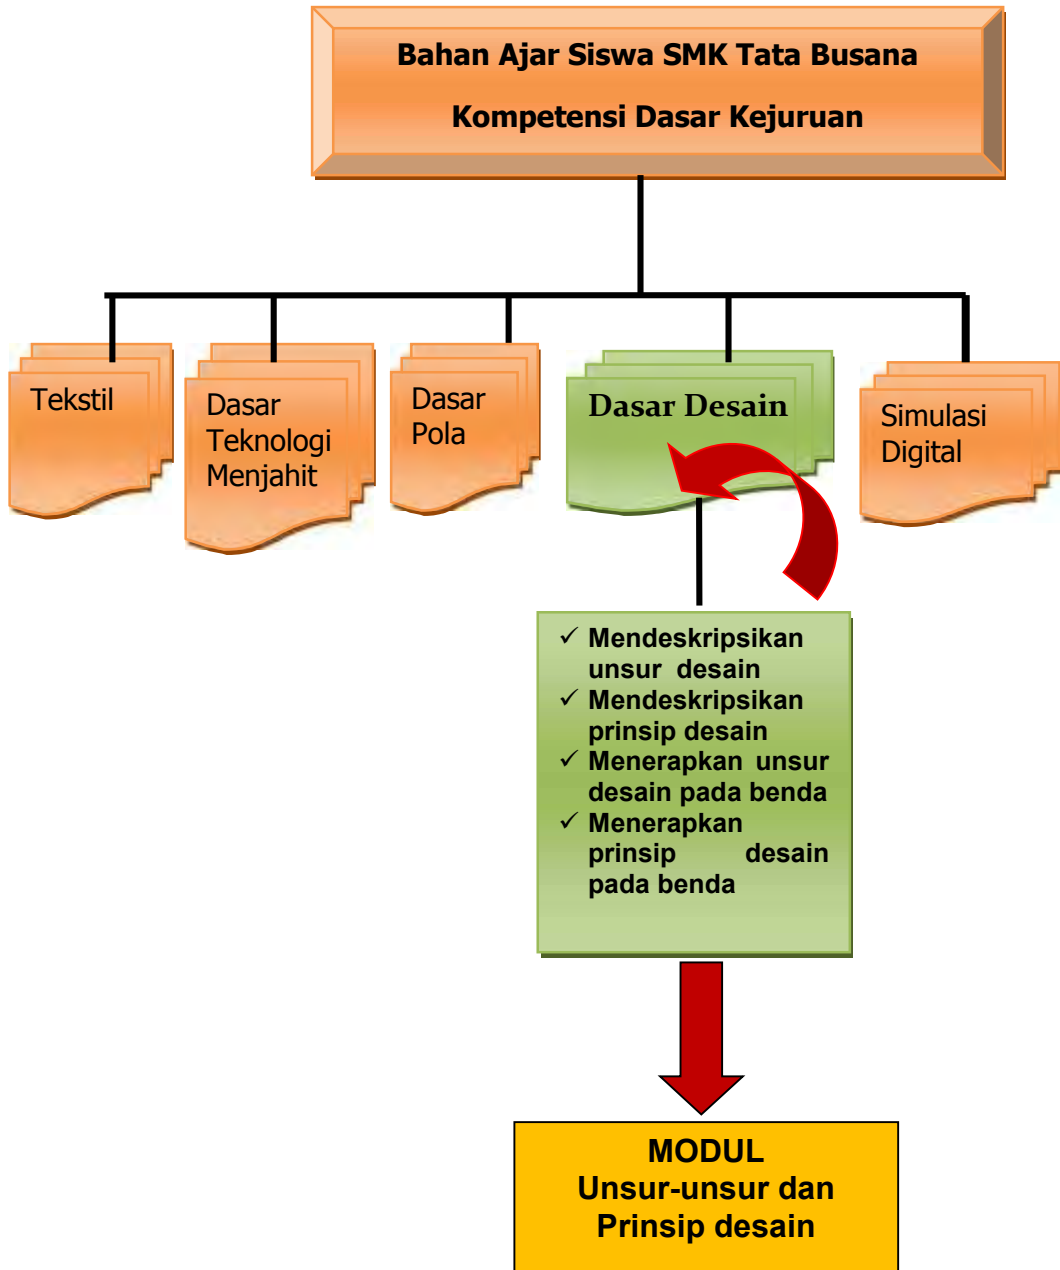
Bahan Ajar Siswa SMK Tata Busana

Kompetensi Dasar Kejuruan

Tekstil

Dasar Teknologi Menjahit

Dasar Pola

Dasar Desain

Simulasi Digital

✓ Mendeskripsikan unsur desain
✓ Mendeskripsikan prinsip desain
✓ Menerapkan unsur desain pada benda
✓ Menerapkan prinsip desain pada benda

MODUL
Unsur-unsur dan Prinsip desain